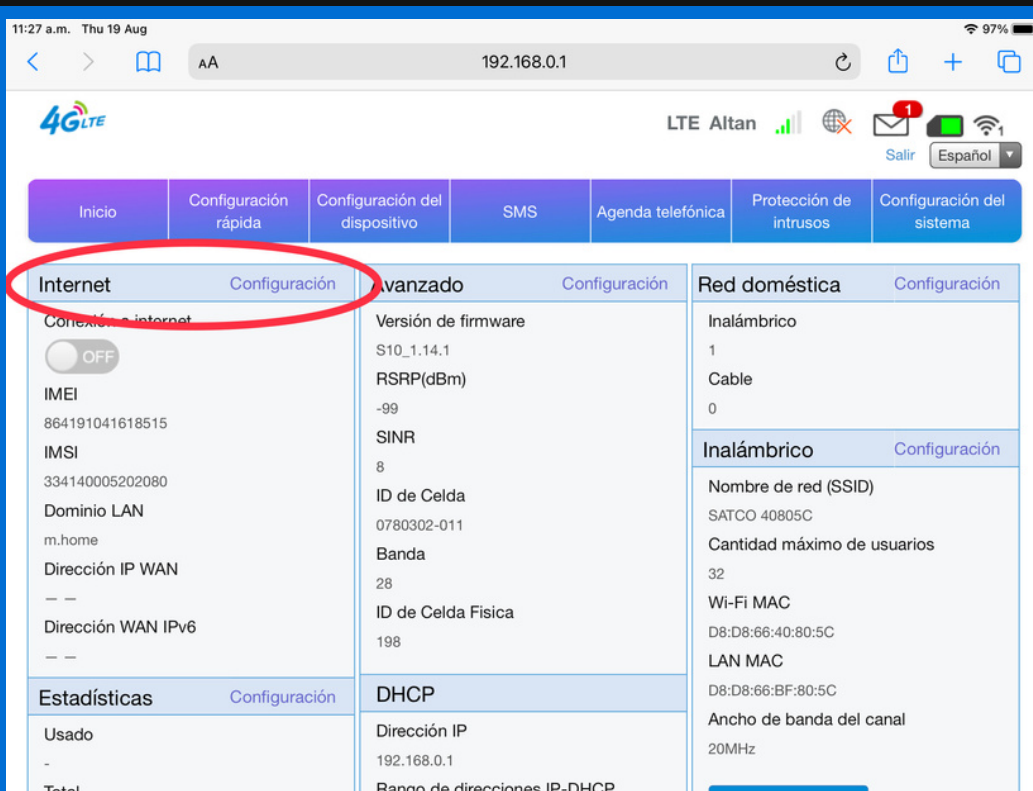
11:27 a.m. Thu 19 Aug
97%
AA
192.168.0.1

4G LTE

LTE Altan
1
1
Salir
Español

Inicio
Configuración rápida
Configuración del dispositivo
SMS
Agenda telefónica
Protección de intrusos
Configuración del sistema

Internet
Configuración
Conexión a internet
OFF
IMEI
864191041618515
IMSI
334140005202080
Dominio LAN
m.home
Dirección IP WAN
— —
Dirección WAN IPv6
— —

Estadísticas
Configuración
Usado
-
Total

Avanzado
Configuración
Versión de firmware
S10_1.14.1
RSRP(dBm)
-99
SINR
8
ID de Celda
0780302-011
Banda
28
ID de Celda Fisica
198

DHCP
Dirección IP
192.168.0.1
Rango de direcciones IP-DHCP

Red doméstica
Configuración
Inalámbrico
1
Cable
0

Inalámbrico
Configuración
Nombre de red (SSID)
SATCO 40805C
Cantidad máximo de usuarios
32
Wi-Fi MAC
D8:D8:66:40:80:5C
LAN MAC
D8:D8:66:BF:80:5C
Ancho de banda del canal
20MHz